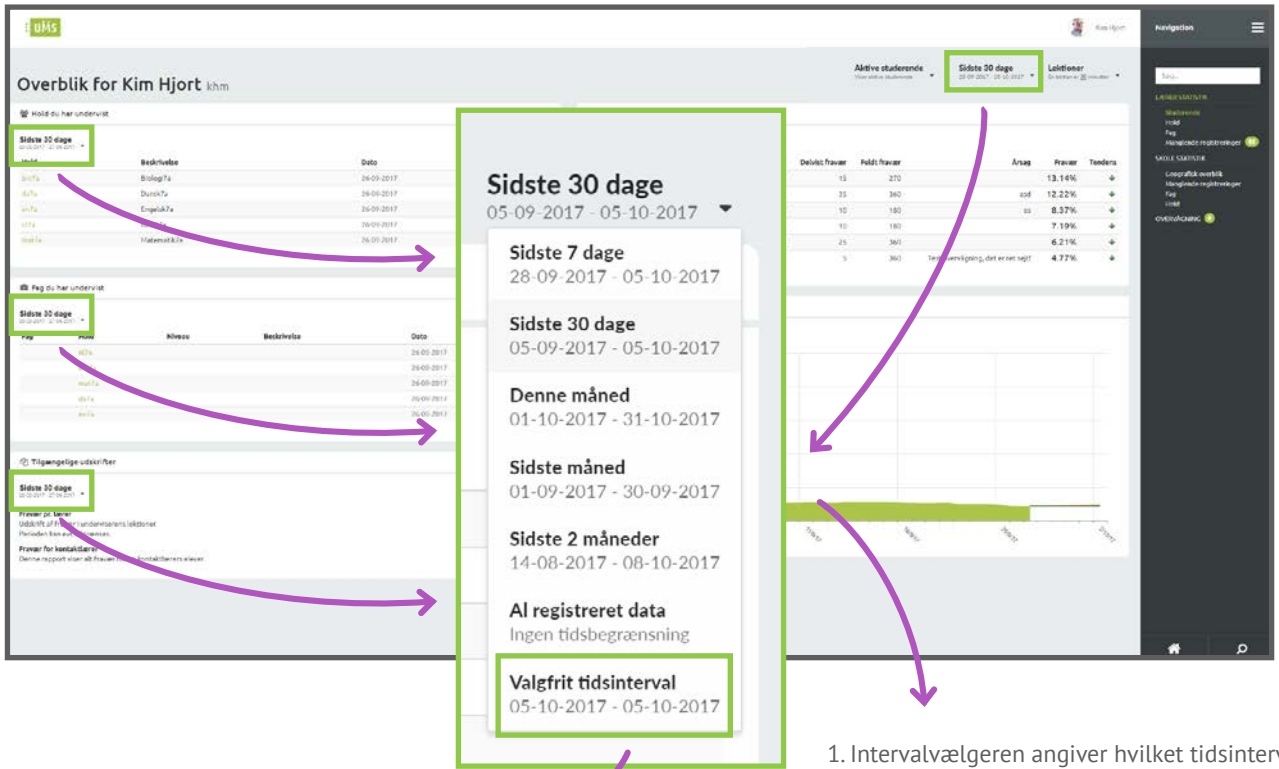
UMS

Kim Hjort

Navigation

Overblik for Kim Hjort khm

Aktive studerende
Sidste 30 dage
Lektioner

Hold du har undervist

Sidste 30 dage

| Hold | Beskrivelse | Dato |
|---|---|---|
| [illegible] | Biologi7a | 26-09-2017 |
| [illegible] | Dansk7a | 26-09-2017 |
| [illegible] | Engelsk7a | 26-09-2017 |
| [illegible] | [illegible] | 26-09-2017 |
| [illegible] | Matematik7a | 26-09-2017 |

| Delvist fravær | Fuldt fravær | Årsag | Fravær | Tendens |
|---|---|---|---|---|
| 15 | 270 | | 13.14% | |
| 35 | 360 | asd | 12.22% | |
| 10 | 180 | as | 8.37% | |
| 10 | 180 | | 7.19% | |
| 25 | 360 | | 6.21% | |
| 5 | 360 | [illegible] | 4.77% | |

Fag du har undervist

Sidste 30 dage

| Fag | Hold | Niveau | Beskrivelse | Dato |
|---|---|---|---|---|
| | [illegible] | | | 26-09-2017 |
| | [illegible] | | | 26-09-2017 |
| | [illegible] | | | 26-09-2017 |
| | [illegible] | | | 26-09-2017 |
| | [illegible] | | | 26-09-2017 |

Tilgængelige udskrifter

Sidste 30 dage

Fravær pr. lærer
Udskrift af fravær i underviserens lektioner
Perioden kan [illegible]

Fravær for kontaktlærer
Denne rapport viser alt fravær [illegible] kontaktlærerens elever

Sidste 30 dage
05-09-2017 - 05-10-2017

Sidste 7 dage
28-09-2017 - 05-10-2017

Sidste 30 dage
05-09-2017 - 05-10-2017

Denne måned
01-10-2017 - 31-10-2017

Sidste måned
01-09-2017 - 30-09-2017

Sidste 2 måneder
14-08-2017 - 08-10-2017

Al registreret data
Ingen tidsbegrænsning

Valgfrit tidsinterval
05-10-2017 - 05-10-2017

Søg...
LÆRER STATISTIK
Studerende
Hold
Fag
Manglende registreringer
SKOLE STATISTIK
Geografisk overblik
Manglende registreringer
Fag
Hold
OVERVÅGNING

1. Intervalvælgeren angiver hvilket tidsinterv